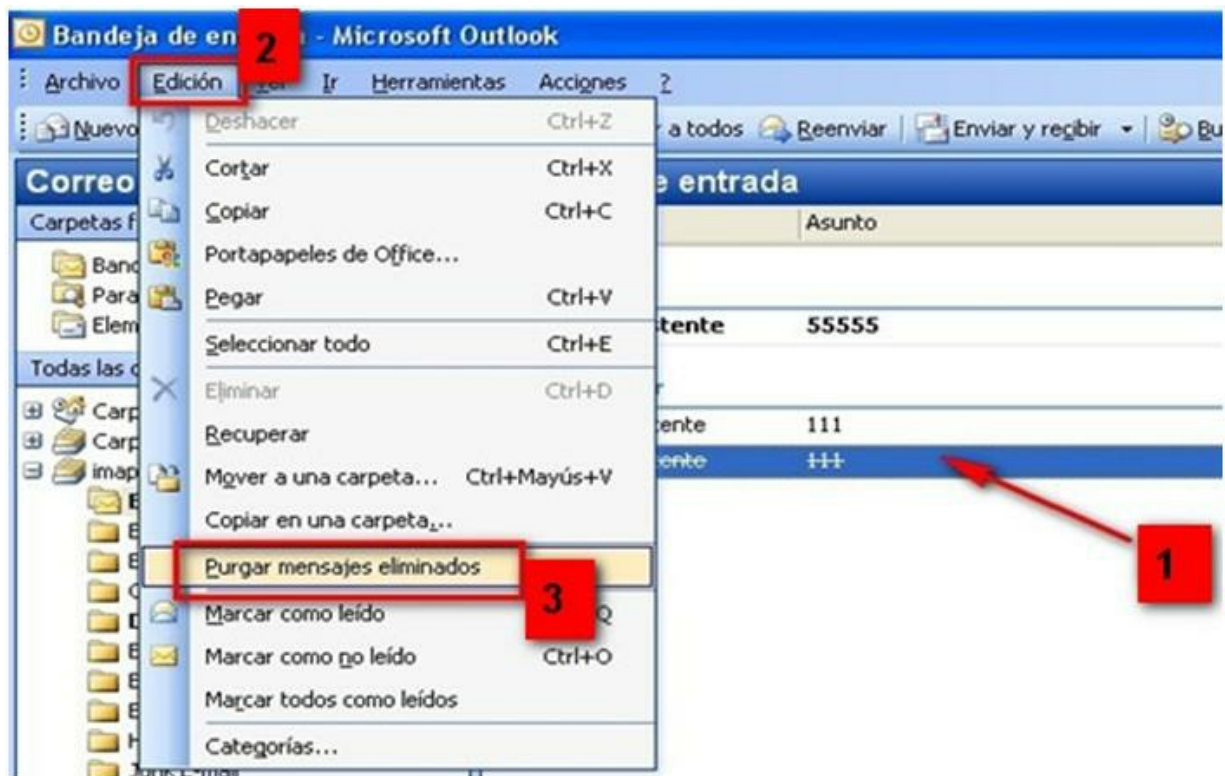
Bandeja de en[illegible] - Microsoft Outlook

Archivo Edición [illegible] Ir Herramientas Acciones ?

Nuevo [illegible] a todos Reenviar Enviar y recibir Bu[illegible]

Correo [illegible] e entrada

Carpetas f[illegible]

Asunto

Banc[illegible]
Para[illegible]
Elem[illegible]

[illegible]tente 55555

Todas las c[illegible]

Carp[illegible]
Carp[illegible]
imap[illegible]

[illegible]ente 111
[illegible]ente 111

Deshacer Ctrl+Z
Cortar Ctrl+X
Copiar Ctrl+C
Portapapeles de Office...
Pegar Ctrl+V
Seleccionar todo Ctrl+E
Eliminar Ctrl+D
Recuperar
Mover a una carpeta... Ctrl+Mayús+V
Copiar en una carpeta...
Purgar mensajes eliminados
Marcar como leído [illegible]Q
Marcar como no leído Ctrl+O
Marcar todos como leídos
Categorías...

1
2
3